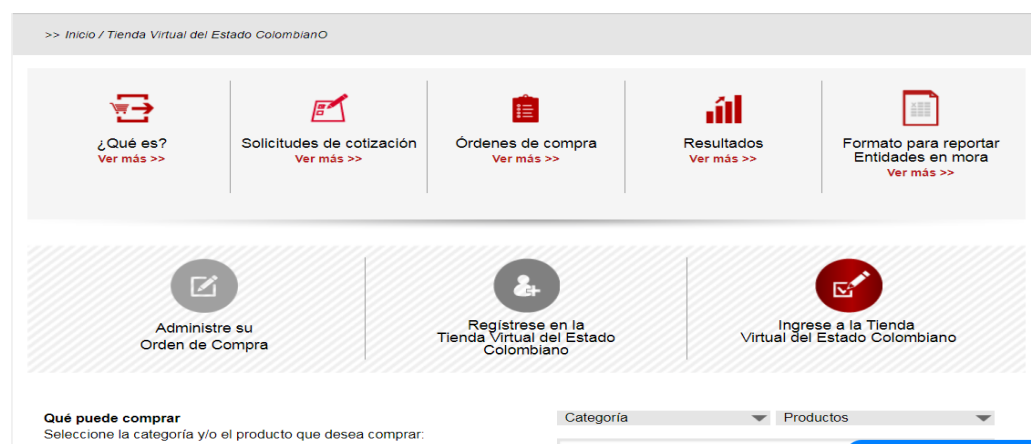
>> Inicio / Tienda Virtual del Estado ColombianO

¿Qué es?
Ver más >>

Solicitudes de cotización
Ver más >>

Órdenes de compra
Ver más >>

Resultados
Ver más >>

Formato para reportar Entidades en mora
Ver más >>

Administre su Orden de Compra

Regístrese en la Tienda Virtual del Estado Colombiano

Ingrese a la Tienda Virtual del Estado Colombiano

Qué puede comprar
Seleccione la categoría y/o el producto que desea comprar:

Categoría

Productos